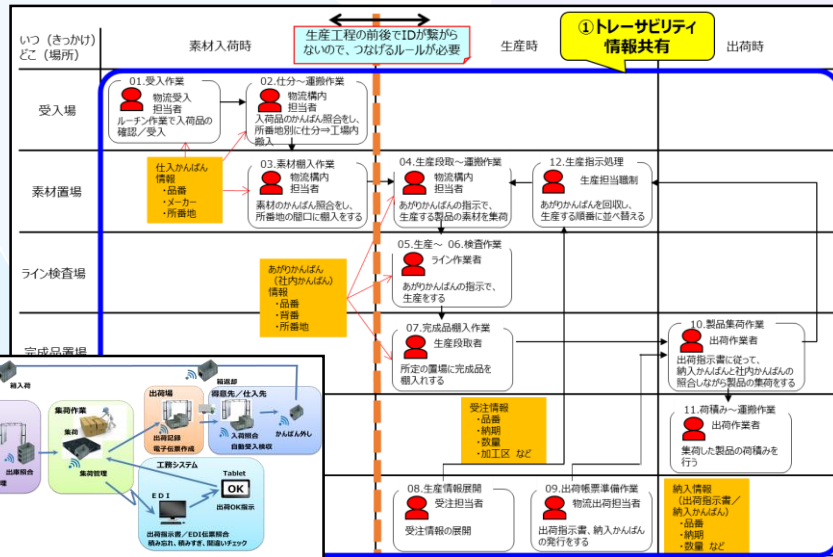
いつ（きっかけ）どこ（場所）

素材入荷時

生産工程の前後でIDが繋がらないので、つなげるルールが必要

生産時

①トレーサビリティ情報共有

出荷時

受入場

素材置場

ライン検査場

完成品置場

01.受入作業
物流受入担当者
ルーチン作業で入荷品の確認／受入

02.仕分～運搬作業
物流構内担当者
入荷品のかんばん照合をし、所番地別に仕分⇒工場内搬入

仕入かんばん情報
・品番
・メーカー
・所番地

03.素材棚入作業
物流構内担当者
素材のかんばん照合をし、所番地の棚口に棚入をする

04.生産段取～運搬作業
物流構内担当者
あがりかんばんの指示で、生産する製品の素材を集荷

12.生産指示処理
生産担当職制
あがりかんばんを回収し、生産する順番に並べ替える

05.生産～ 06.検査作業
ライン作業者
あがりかんばんの指示で、生産をする

あがりかんばん（社内かんばん）情報
・品番
・背番
・所番地

07.完成品棚入作業
生産段取者
所定の置場に完成品を棚入れする

10.製品集荷作業
出荷作業者
出荷指示書に従って、納入かんばんと社内かんばんの照合しながら製品の集荷をする

受注情報
・品番
・納期
・数量
・加工区 など

11.荷積み～搬送作業
出荷作業者
集荷した製品の荷積みを行う

08.生産情報展開
受注担当者
受注情報の展開

09.出荷帳票準備作業
物流出荷担当者
出荷指示書、納入かんばんの発行をする

納入情報
（出荷指示書／納入かんばん）
・品番
・納期
・数量 など

箱入荷
集荷作業
集荷
出庫照合
集荷管理
出荷場
出荷記録
電子伝票作成
箱返却
荷受先／仕入先
入荷照合
自動受入検収
かんばん外し
工程システム
Tablet
OK
集荷OK指示
EDI
出荷指示書／EDI伝票照合
積み忘れ、積みすぎ、間違いチェック